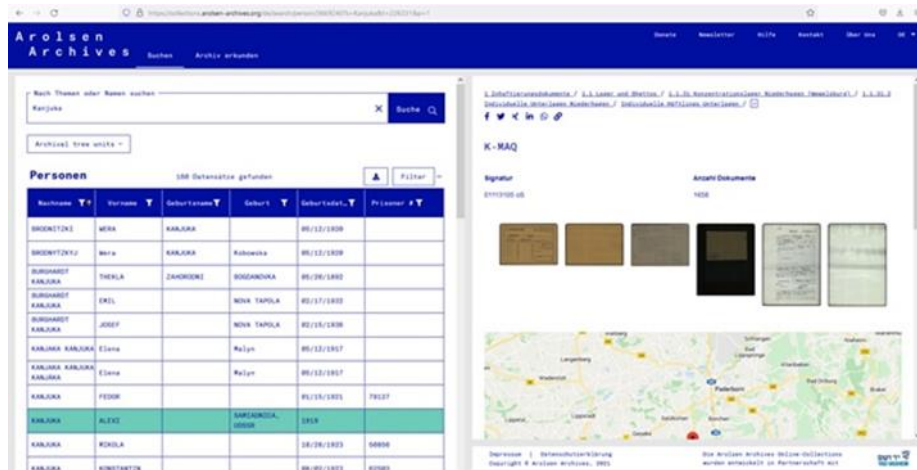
Arolsen Archives  Suchen  Archiv erkunden

Donate  Newsletter  Hilfe  Kontakt  Über uns  DE

Nach Themen oder Namen suchen
Kanjuka
Suche

Archival tree units

Personen  108 Datensätze gefunden  Filter

| Nachname | Vorname | Geburtsname | Geburt | Geburtsdat. | Prisoner # |
|---|---|---|---|---|---|
| BRODNITZKI | WERA | KANJUKA | | 05/12/1920 | |
| BRODNYTZKYJ | Wera | KANJUKA | Kokowska | 05/12/1920 | |
| BURGHARDT KANJUKA | THEKLA | ZAHORODNI | BOGDANOWKA | 05/20/1892 | |
| BURGHARDT KANJUKA | EMIL | | NOVA TAPOLA | 02/17/1932 | |
| BURGHARDT KANJUKA | JOSEF | | NOVA TAPOLA | 02/15/1936 | |
| KANJUKA KANJUKA | Elena | | Malyn | 05/12/1917 | |
| KANJUKA KANJUKA KANJUKA | Elena | | Malyn | 05/12/1917 | |
| KANJUKA | FEDOR | | | 01/15/1921 | 79137 |
| KANJUKA | ALEXI | | SAMIADOSIA, ODESSA | 1919 | |
| KANJUKA | MIKOLA | | | 10/26/1923 | 50850 |
| KANJUKA | KONSTANTIN | | | 06/02/1923 | 83503 |

1 Inhaftierungsdokumente / 1.1 Lager und Ghettos / 1.1.31 Konzentrationslager Niederhagen (Wewelsburg) / 1.1.31.2 Individuelle Unterlagen Niederhagen / Individuelle Häftlings Unterlagen /

K-MAQ

Signatur
01113103 a5

Anzahl Dokumente
1458

Impressum | Datenschutzerklärung
Copyright © Arolsen Archives, 2021

Die Arolsen Archives Online-Collections wurden entwickelt in Partnerschaft mit